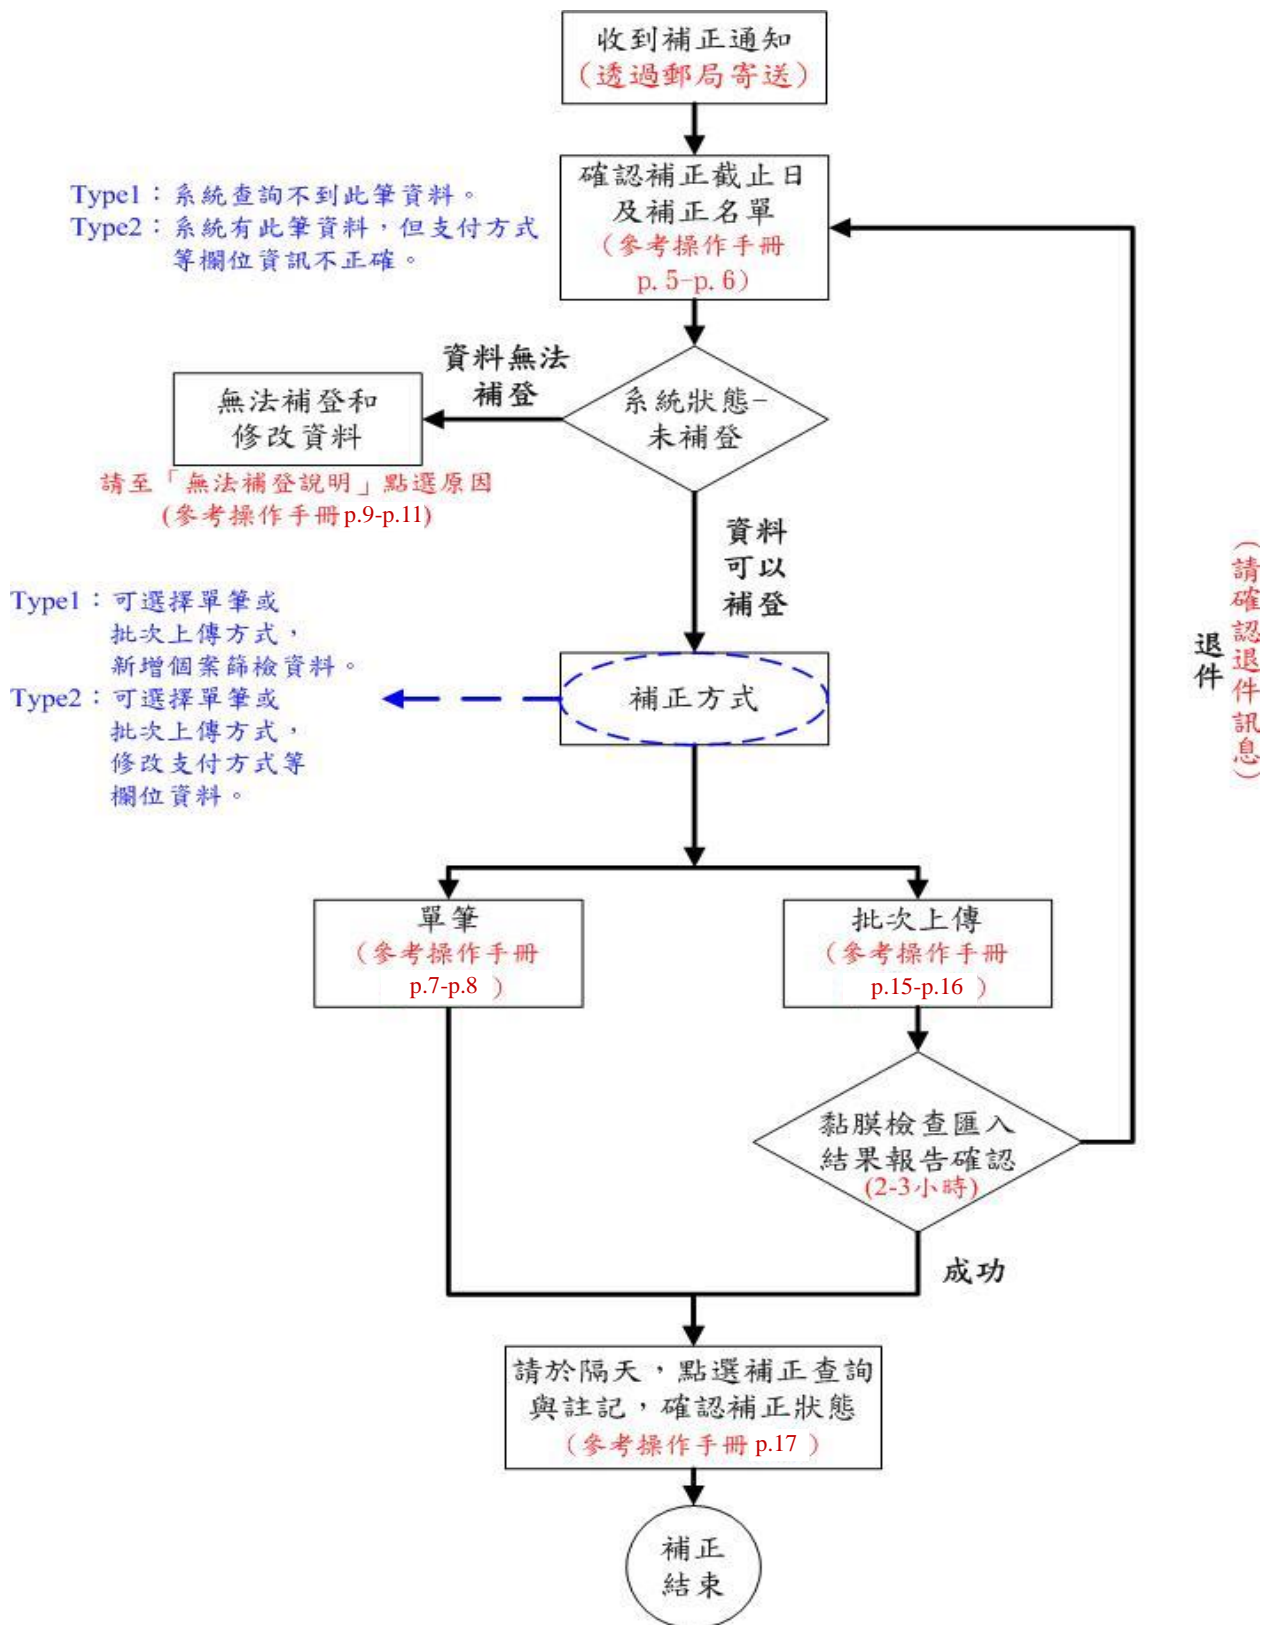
收到補正通知
（透過郵局寄送）

Type1：系統查詢不到此筆資料。
Type2：系統有此筆資料，但支付方式等欄位資訊不正確。

確認補正截止日及補正名單
（參考操作手冊 p. 5-p. 6）

資料無法補登

無法補登和修改資料

請至「無法補登說明」點選原因
（參考操作手冊p.9-p.11）

系統狀態-未補登

資料可以補登

Type1：可選擇單筆或批次上傳方式，新增個案篩檢資料。
Type2：可選擇單筆或批次上傳方式，修改支付方式等欄位資料。

補正方式

退件

（請確認退件訊息）

單筆
（參考操作手冊 p.7-p.8 ）

批次上傳
（參考操作手冊 p.15-p.16 ）

黏膜檢查匯入結果報告確認
(2-3小時)

成功

請於隔天，點選補正查詢與註記，確認補正狀態
（參考操作手冊 p.17 ）

補正結束